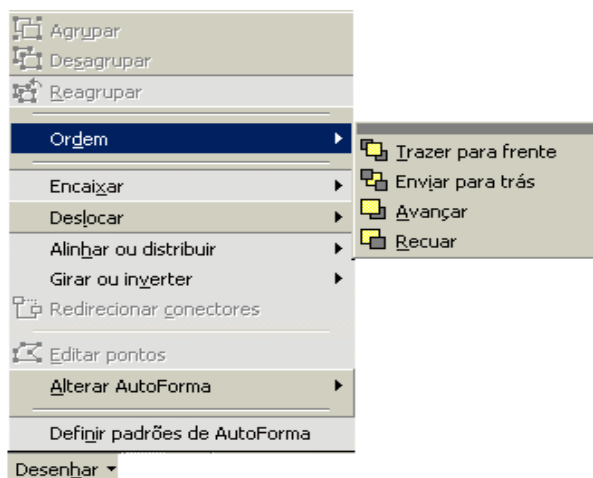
Agrupar
Desagrupar
Reagrupar
Ordem
Trazer para frente
Enviar para trás
Avançar
Recuar
Encaixar
Deslocar
Alinhar ou distribuir
Girar ou inverter
Redirecionar conectores
Editar pontos
Alterar AutoForma
Definir padrões de AutoForma
Desenhar